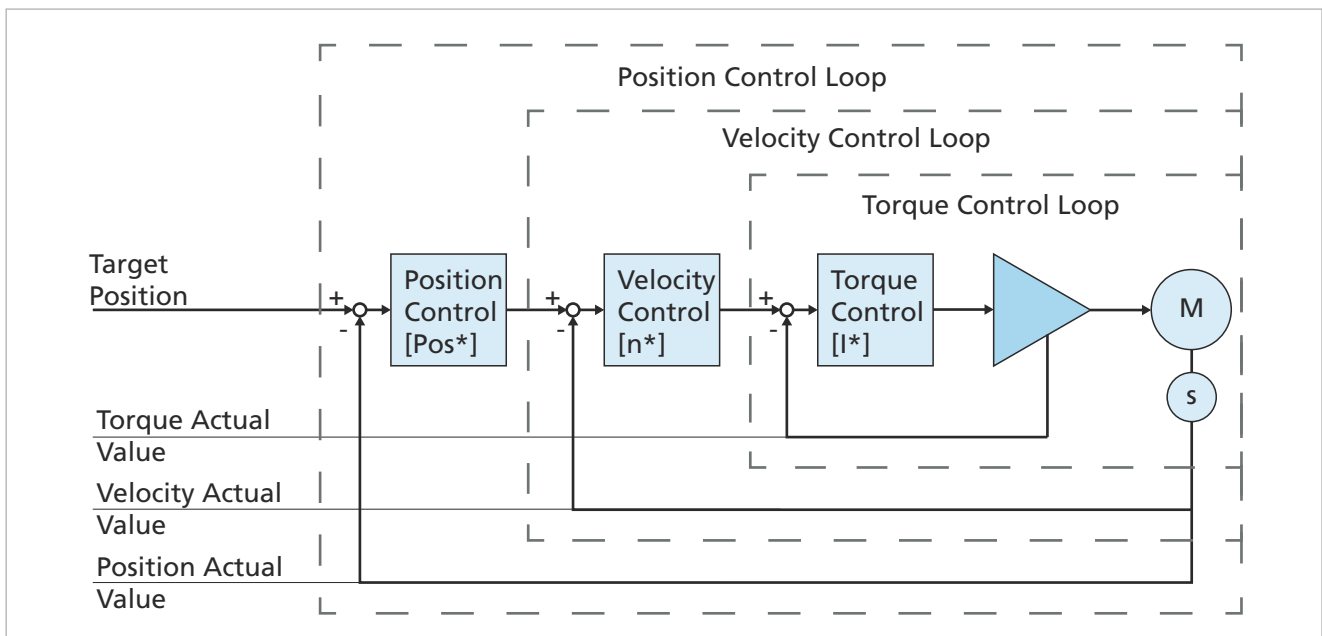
Position Control Loop

Velocity Control Loop

Torque Control Loop

Target Position

+
-

Position Control [Pos*]

+
-

Velocity Control [n*]

+
-

Torque Control [I*]

M

s

Torque Actual Value

Velocity Actual Value

Position Actual Value